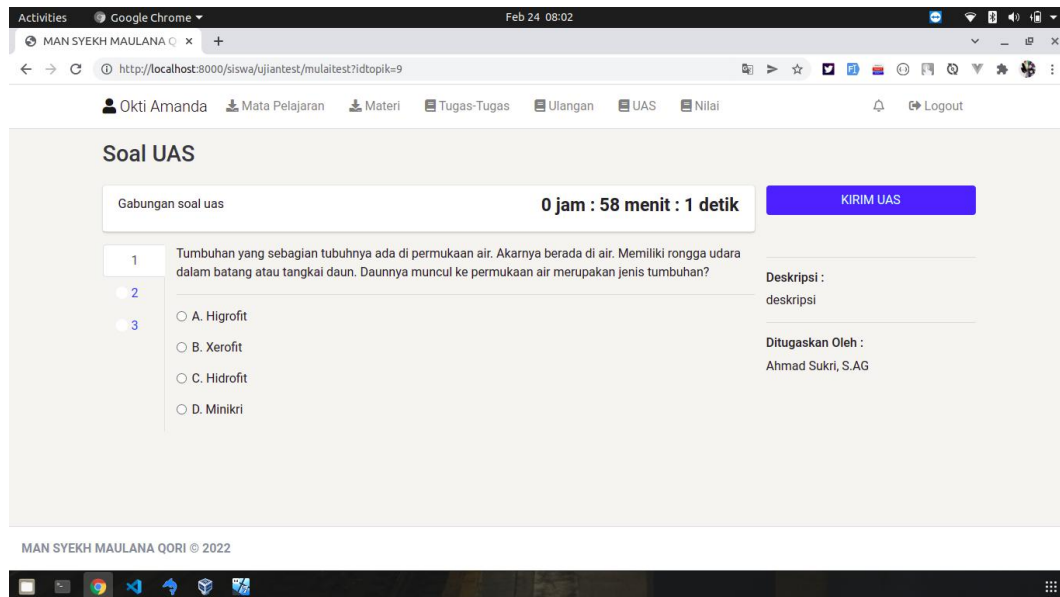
Activities Google Chrome ▾ Feb 24 08:02

MAN SYEKH MAULANA Q ×  +

http://localhost:8000/siswa/ujiantest/mulaitest?idtopik=9

Okti Amanda  Mata Pelajaran  Materi  Tugas-Tugas  Ulangan  UAS  Nilai  Logout

Soal UAS

Gabungan soal uas

0 jam : 58 menit : 1 detik

KIRIM UAS

1
2
3

Tumbuhan yang sebagian tubuhnya ada di permukaan air. Akarnya berada di air. Memiliki rongga udara dalam batang atau tangkai daun. Daunnya muncul ke permukaan air merupakan jenis tumbuhan?

A. Higrofit

B. Xerofit

C. Hidrofit

D. Minikri

Deskripsi :
deskripsi

Ditugaskan Oleh :
Ahmad Sukri, S.AG

MAN SYEKH MAULANA QORI © 2022